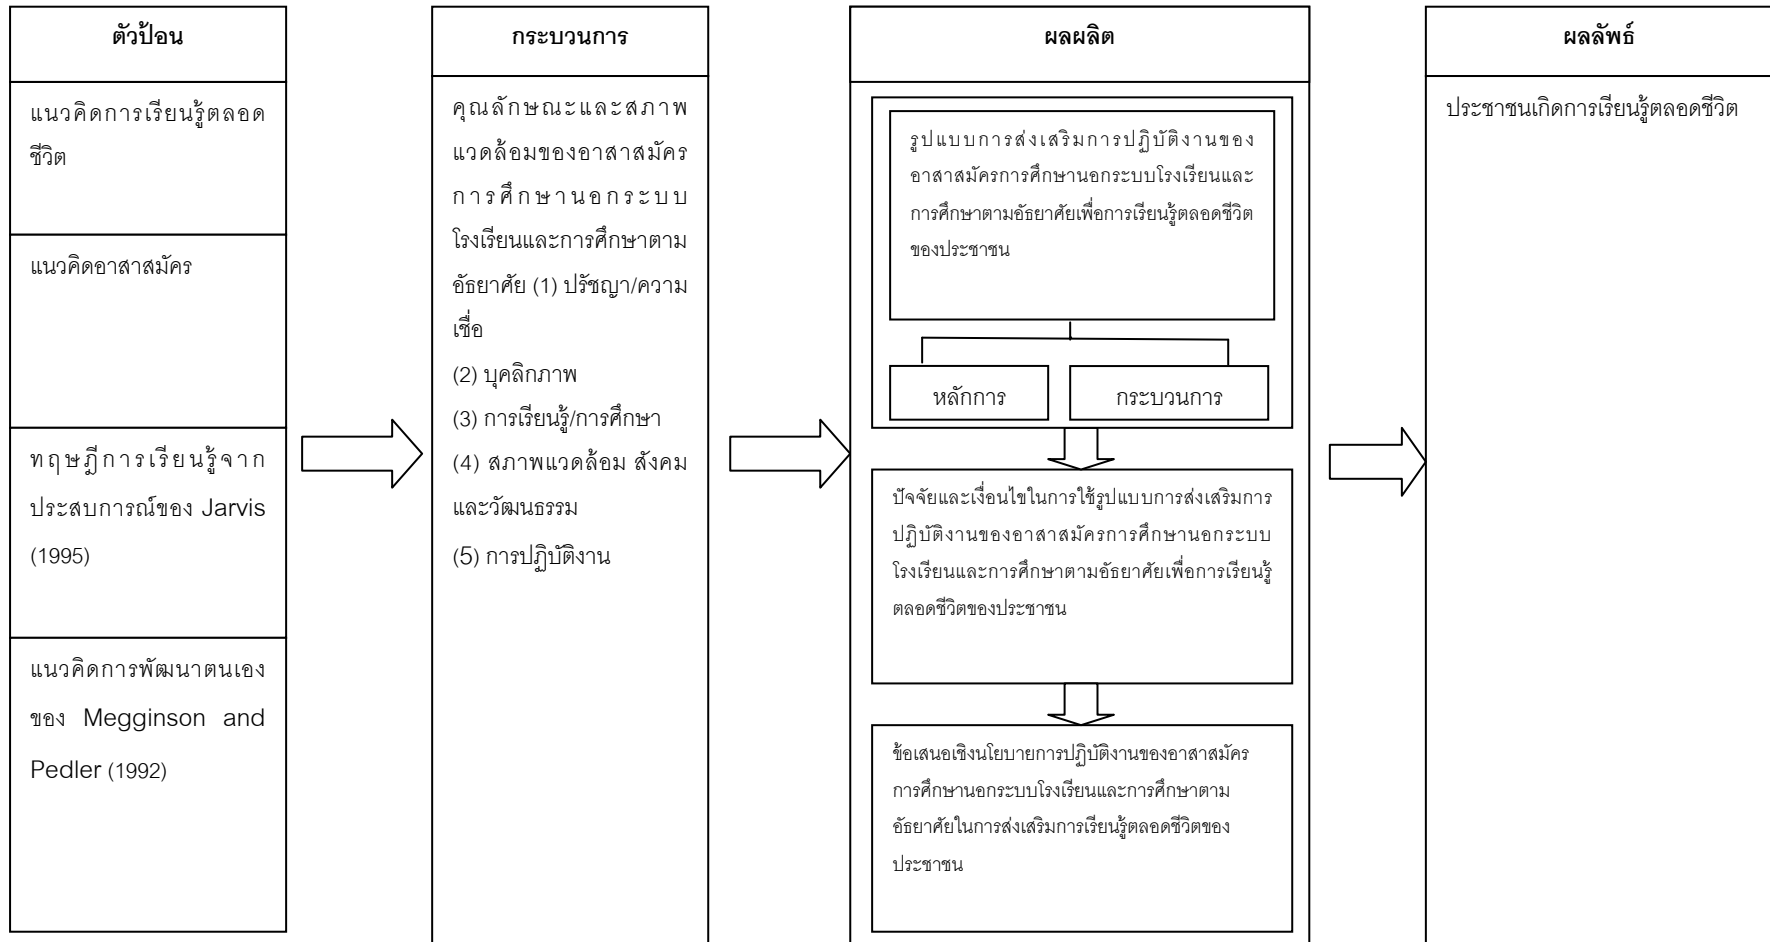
ตัวป้อน

แนวคิดการเรียนรู้ตลอดชีวิต

แนวคิดอาสาสมัคร

ทฤษฎีการเรียนรู้จากประสบการณ์ของ Jarvis (1995)

แนวคิดการพัฒนาตนเองของ Megginson and Pedler (1992)

กระบวนการ

คุณลักษณะและสภาพแวดล้อมของอาสาสมัครการศึกษานอกระบบโรงเรียนและการศึกษาตามอัธยาศัย (1) ปรัชญา/ความเชื่อ

(2) บุคลิกภาพ

(3) การเรียนรู้/การศึกษา

(4) สภาพแวดล้อม สังคมและวัฒนธรรม

(5) การปฏิบัติงาน

ผลผลิต

รูปแบบการส่งเสริมการปฏิบัติงานของอาสาสมัครการศึกษานอกระบบโรงเรียนและการศึกษาตามอัธยาศัยเพื่อการเรียนรู้ตลอดชีวิตของประชาชน

หลักการ

กระบวนการ

ปัจจัยและเงื่อนไขในการใช้รูปแบบการส่งเสริมการปฏิบัติงานของอาสาสมัครการศึกษานอกระบบโรงเรียนและการศึกษาตามอัธยาศัยเพื่อการเรียนรู้ตลอดชีวิตของประชาชน

ข้อเสนอเชิงนโยบายการปฏิบัติงานของอาสาสมัครการศึกษานอกระบบโรงเรียนและการศึกษาตามอัธยาศัยในการส่งเสริมการเรียนรู้ตลอดชีวิตของประชาชน

ผลลัพธ์

ประชาชนเกิดการเรียนรู้ตลอดชีวิต